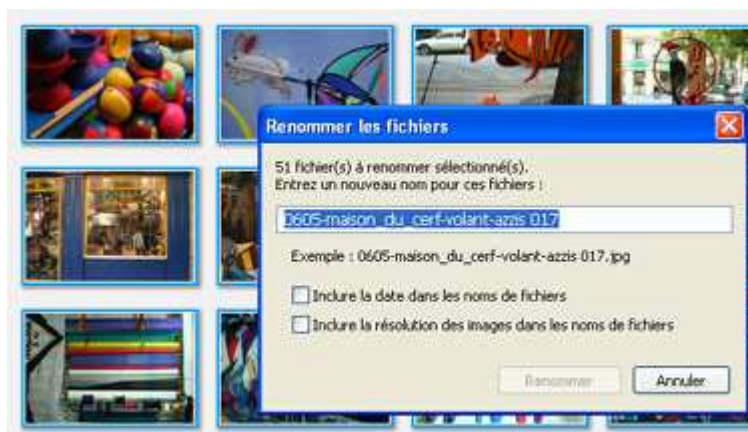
Renommer les fichiers

51 fichier(s) à renommer sélectionné(s).
Entrez un nouveau nom pour ces fichiers :

0605-maison_du_cerf-volant-azzis 017

Exemple : 0605-maison_du_cerf-volant-azzis 017.jpg

Inclure la date dans les noms de fichiers

Inclure la résolution des images dans les noms de fichiers

Renommer

Annuler